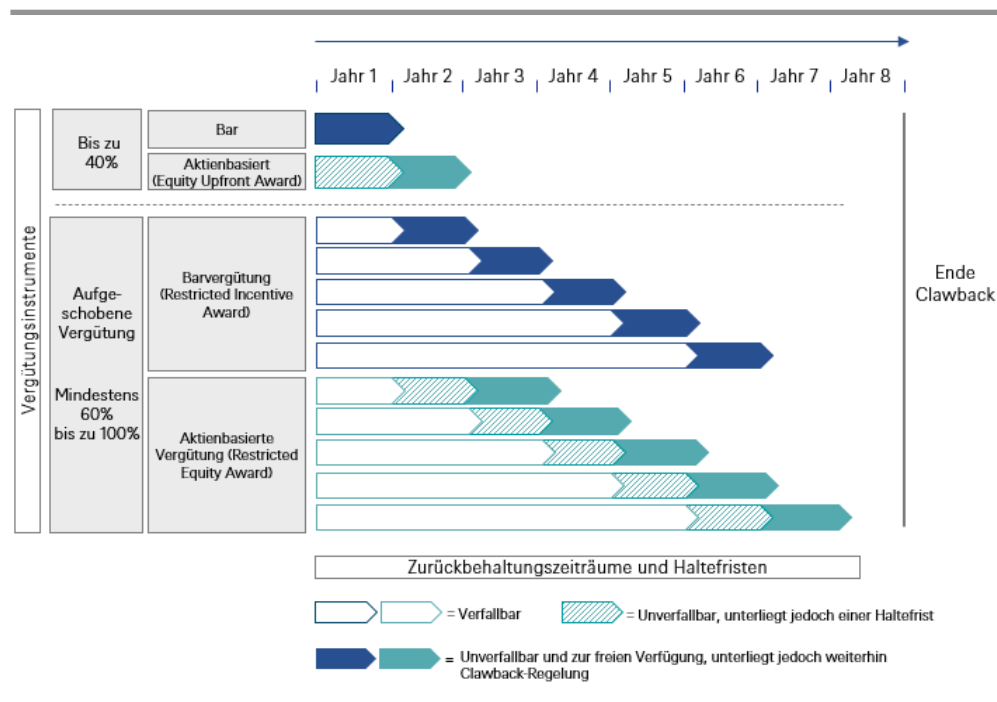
Jahr 1 Jahr 2 Jahr 3 Jahr 4 Jahr 5 Jahr 6 Jahr 7 Jahr 8

Vergütungsinstrumente

Bis zu 40%

Bar

Aktienbasiert (Equity Upfront Award)

Aufgeschobene Vergütung

Mindestens 60% bis zu 100%

Barvergütung (Restricted Incentive Award)

Aktienbasierte Vergütung (Restricted Equity Award)

Ende Clawback

Zurückbehaltungszeiträume und Haltefristen

= Verfallbar

= Unverfallbar, unterliegt jedoch einer Haltefrist

= Unverfallbar und zur freien Verfügung, unterliegt jedoch weiterhin Clawback-Regelung